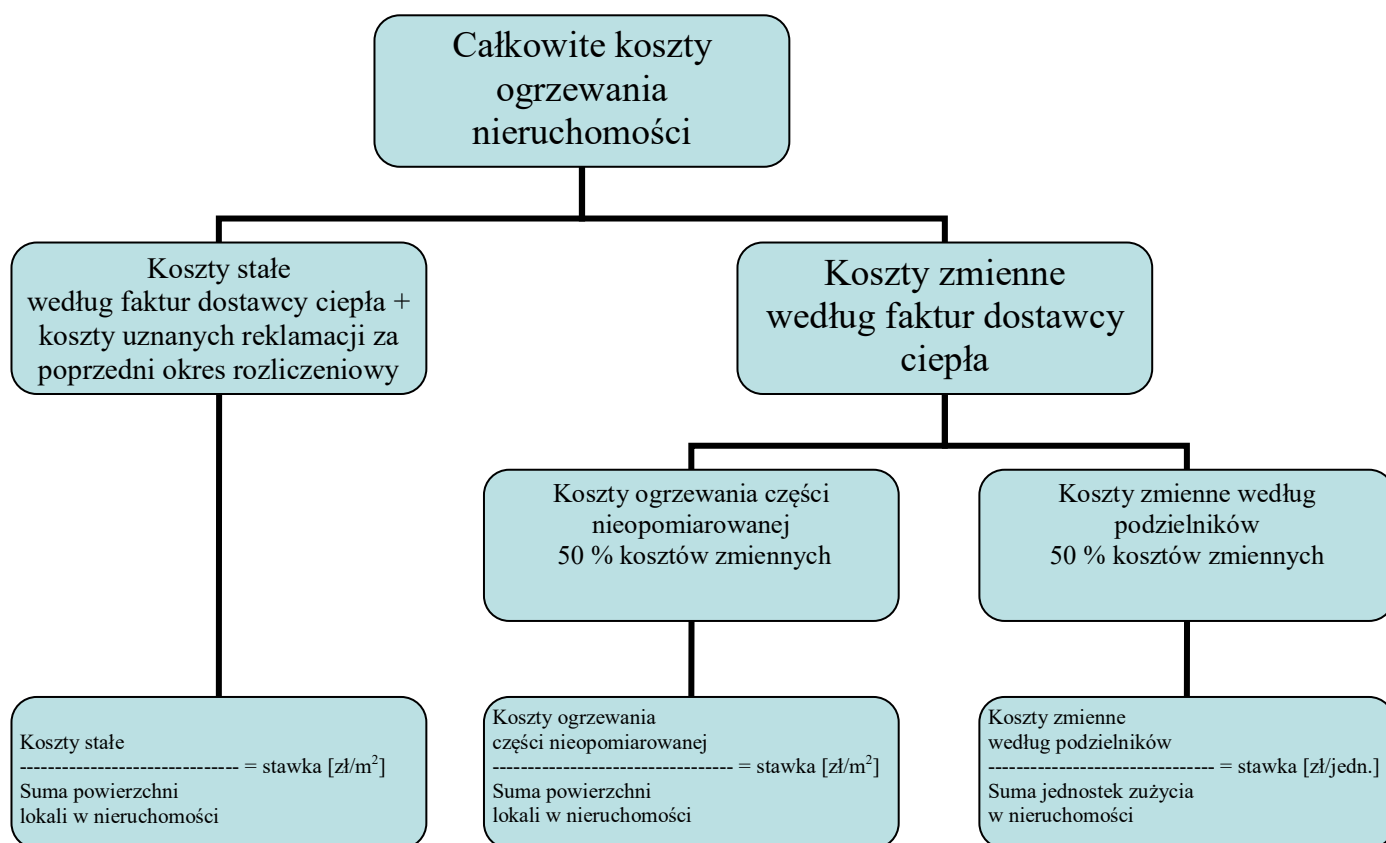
Całkowite koszty ogrzewania nieruchomości

Koszty stałe według faktur dostawcy ciepła + koszty uznanych reklamacji za poprzedni okres rozliczeniowy

Koszty zmienne według faktur dostawcy ciepła

Koszty ogrzewania części nieopomiarowanej 50 % kosztów zmiennych

Koszty zmienne według podzielników 50 % kosztów zmiennych

Koszty stałe
------------------------------ = stawka [zł/m$^2$]
Suma powierzchni
lokali w nieruchomości

Koszty ogrzewania
części nieopomiarowanej
---------------------------------- = stawka [zł/m$^2$]
Suma powierzchni
lokali w nieruchomości

Koszty zmienne
według podzielników
------------------------------- = stawka [zł/jedn.]
Suma jednostek zużycia
w nieruchomości